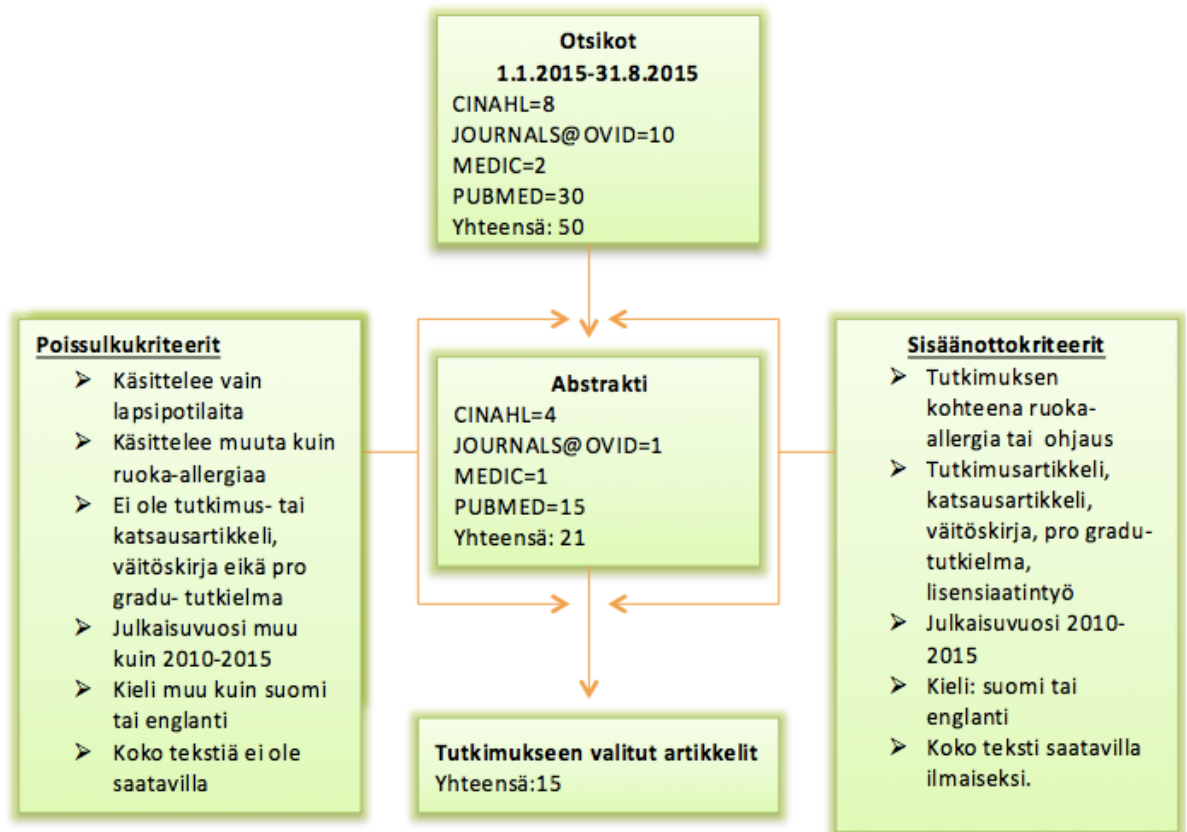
Otsikot
1.1.2015-31.8.2015
CINAHL=8
JOURNALS@OVID=10
MEDIC=2
PUBMED=30
Yhteensä: 50

Poissulkukriteerit
➢ Käsittelee vain lapsipotilaita
➢ Käsittelee muuta kuin ruoka-allergiaa
➢ Ei ole tutkimus- tai katsausartikkeli, väitöskirja eikä pro gradu- tutkielma
➢ Julkaisuvuosi muu kuin 2010-2015
➢ Kieli muu kuin suomi tai englanti
➢ Koko tekstiä ei ole saatavilla

Abstrakti
CINAHL=4
JOURNALS@OVID=1
MEDIC=1
PUBMED=15
Yhteensä: 21

Sisäänottokriteerit
➢ Tutkimuksen kohteena ruoka-allergia tai ohjaus
➢ Tutkimusartikkeli, katsausartikkeli, väitöskirja, pro gradu-tutkielma, lisensiaatintyö
➢ Julkaisuvuosi 2010-2015
➢ Kieli: suomi tai englanti
➢ Koko teksti saatavilla ilmaiseksi.

Tutkimukseen valitut artikkelit
Yhteensä:15